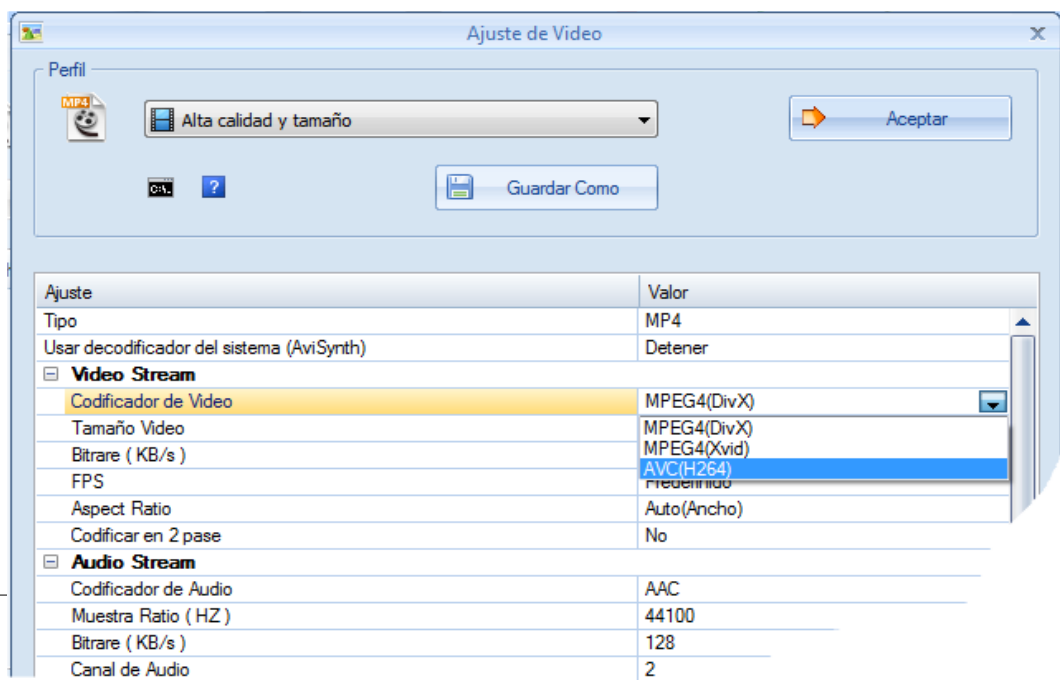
Ajuste de Video

Perfil

MP4

Alta calidad y tamaño

Aceptar

Guardar Como

| Ajuste | Valor |
|---|---|
| Tipo | MP4 |
| Usar decodificador del sistema (AviSynth) | Detener |
| ⊟ Video Stream | |
| Codificador de Video | MPEG4(DivX) |
| Tamaño Video | MPEG4(DivX) |
| Bitrare ( KB/s ) | MPEG4(Xvid) |
| FPS | AVC(H264) |
| Aspect Ratio | Auto(Ancho) |
| Codificar en 2 pase | No |
| ⊟ Audio Stream | |
| Codificador de Audio | AAC |
| Muestra Ratio ( HZ ) | 44100 |
| Bitrare ( KB/s ) | 128 |
| Canal de Audio | 2 |